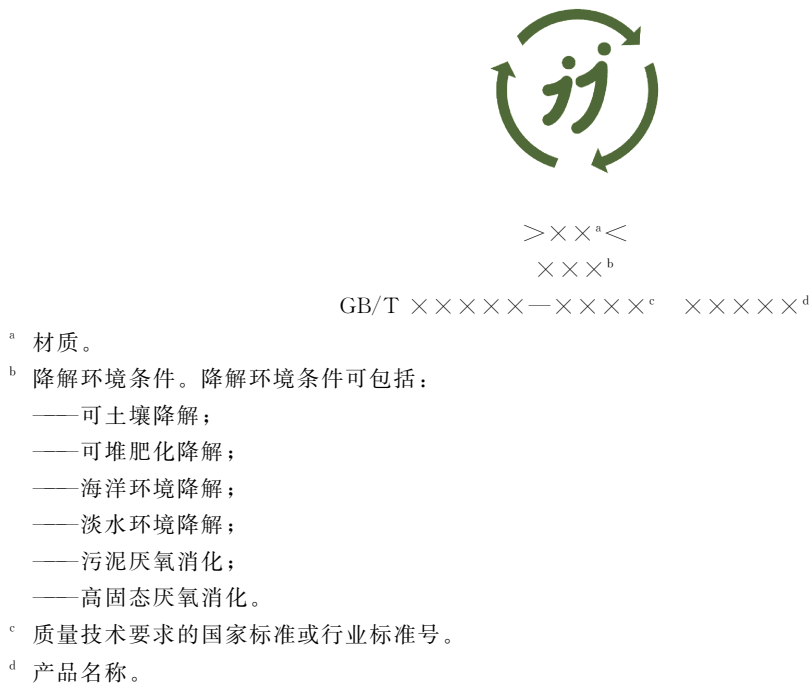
>××$^a$<

×××$^b$

GB/T ×××××—××××$^c$ ×××××$^d$

$^a$ 材质。

$^b$ 降解环境条件。降解环境条件可包括：

——可土壤降解；

——可堆肥化降解；

——海洋环境降解；

——淡水环境降解；

——污泥厌氧消化；

——高固态厌氧消化。

$^c$ 质量技术要求的国家标准或行业标准号。

$^d$ 产品名称。